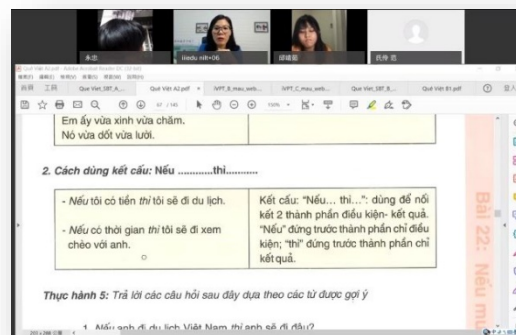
本庄

lieu nitt+06

頓城葉

氏伸 悟

Que Viet A2.pdf - Adobe Acrobat Reader DC (32-bit)

首页 工具

Que Viet_SBT_A...

Que Viet A2.pdf

IVPT_B_mau_web...

IVPT_C_mau_web...

Que Viet_SBT_B...

Que Viet B1.pdf

67 / 149

150%

Em ấy vừa xinh vừa chăm.
Nó vừa dốt vừa lười.

2. Cách dùng kết cấu: Nếu ..........thì..........

| - Nếu tôi có tiền thì tôi sẽ đi du lịch. - Nếu có thời gian thì tôi sẽ đi xem chèo với anh. | Kết cấu: "Nếu... thì...": dùng để nối kết 2 thành phần điều kiện- kết quả. "Nếu" đứng trước thành phần chỉ điều kiện; "thì" đứng trước thành phần chỉ kết quả. |
|---|---|

Thực hành 5: Trả lời các câu hỏi sau đây dựa theo các từ được gợi ý

1. Nếu anh đi du lịch Việt Nam thì anh sẽ đi đâu?

Bài 22: Nếu m